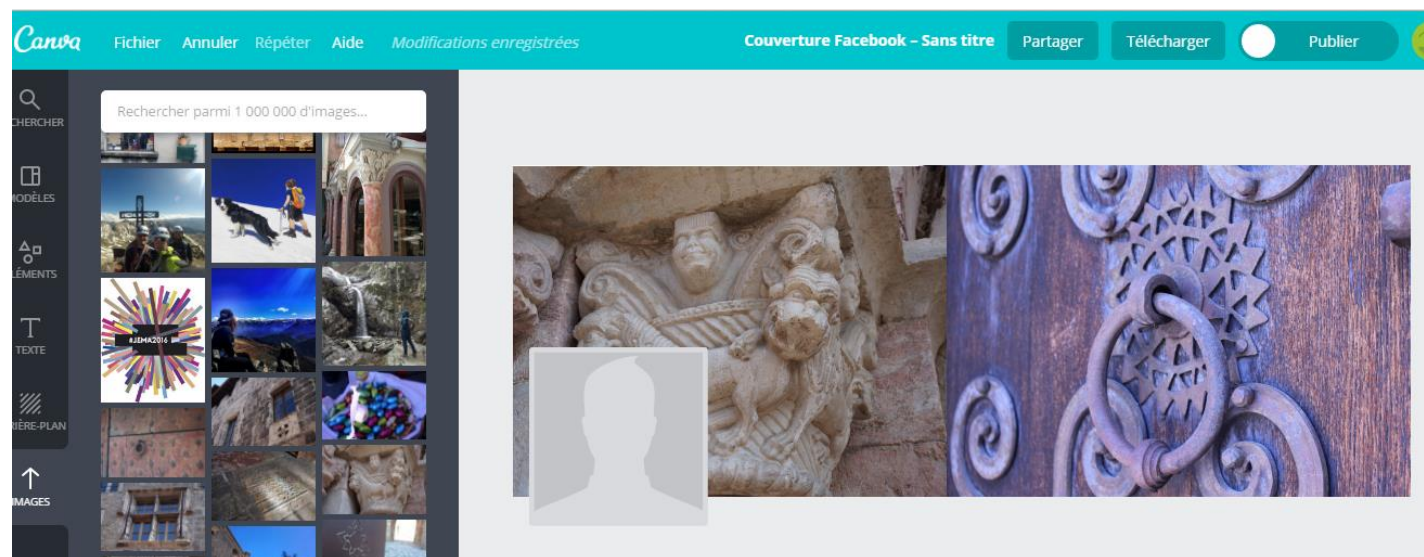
Canva Fichier Annuler Répéter Aide Modifications enregistrées

Couverture Facebook – Sans titre Partager Télécharger Publier

CHERCHER
ODÈLES
LÉMENTS
TEXTE
RIÈRE-PLAN
IMAGES

Rechercher parmi 1 000 000 d'images...

#JEMA2016